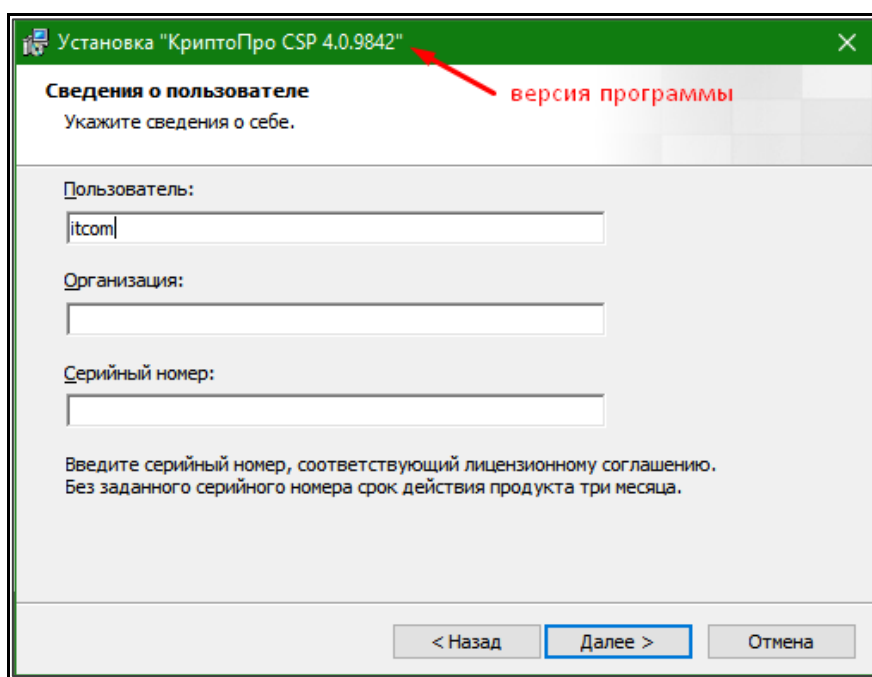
Установка "КриптоПро CSP 4.0.9842"

версия программы

Сведения о пользователе

Укажите сведения о себе.

Пользователь:

itcom

Организация:

Серийный номер:

Введите серийный номер, соответствующий лицензионному соглашению. Без заданного серийного номера срок действия продукта три месяца.

< Назад

Далее >

Отмена